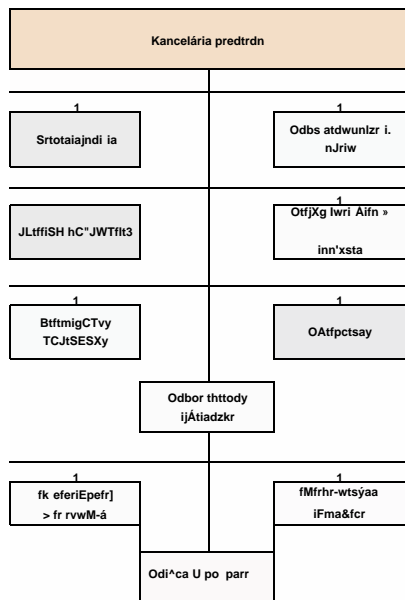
Kancelária predtrdn

1

Srtotaiajndi ia

1

Odbs atdwunlzr i. nJriw

JLtffiSH hC"JWTflt3

1

OtfjXg lwri Aifn »

inn'xsta

1

BtftmigCTvy TCJtSESXy

1

OAtfpctsay

Odbor thttody ijÁtiadzkr

1

fk eferiEpefr] > fr rvwM-á

1

fMfrhr-wtsýaa iFma&fcr

Odi^ca U po parr